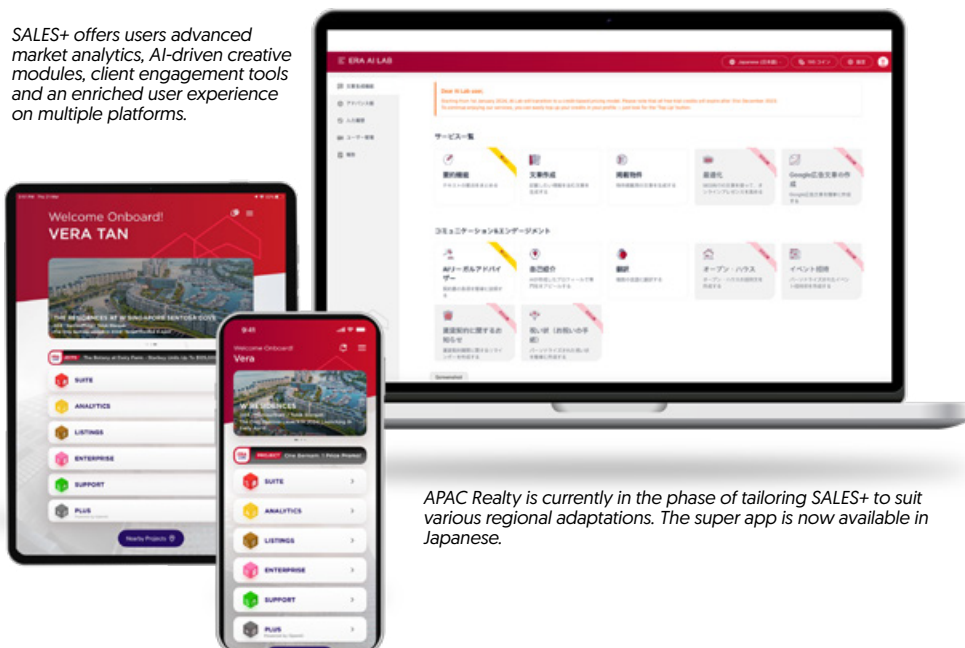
SALES+ offers users advanced market analytics, AI-driven creative modules, client engagement tools and an enriched user experience on multiple platforms.

ERA AI LAB

サービス一覧

要約機能

文章作成

掲載物件

最適化

Google広告文章の作成

コミュニケーション&エンゲージメント

AIリーガルアドバイザー

自己紹介

翻訳

オープン・ハウス

イベント招待

賃貸契約に関するお知らせ

祝い状（お祝いの手紙）

Welcome Onboard!

VERA TAN

THE RESIDENCES AT W SINGAPORE SENTOSA COVE

SUITE

ANALYTICS

LISTINGS

ENTERPRISE

SUPPORT

PLUS

Nearby Projects

9:41

Welcome Onboard!

Vera

SUITE

ANALYTICS

LISTINGS

ENTERPRISE

SUPPORT

PLUS

APAC Realty is currently in the phase of tailoring SALES+ to suit various regional adaptations. The super app is now available in Japanese.